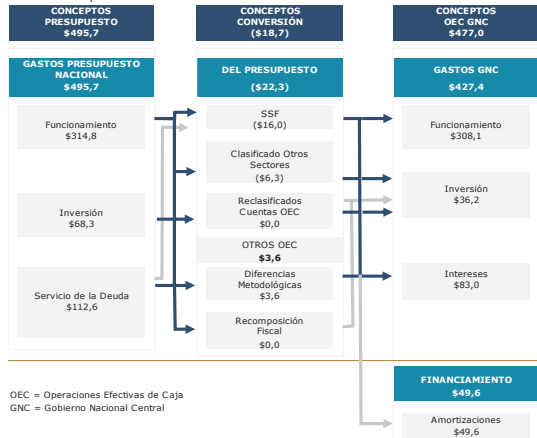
CONCEPTOS PRESUPUESTO
$495,7

CONCEPTOS CONVERSIÓN
($18,7)

CONCEPTOS OEC GNC
$477,0

GASTOS PRESUPUESTO NACIONAL
$495,7

Funcionamiento
$314,8

Inversión
$68,3

Servicio de la Deuda
$112,6

DEL PRESUPUESTO
($22,3)

SSF
($16,0)

Clasificado Otros Sectores
($6,3)

Reclasificados Cuentas OEC
$0,0

OTROS OEC
$3,6

Diferencias Metodológicas
$3,6

Recomposición Fiscal
$0,0

GASTOS GNC
$427,4

Funcionamiento
$308,1

Inversión
$36,2

Intereses
$83,0

FINANCIAMIENTO
$49,6

Amortizaciones
$49,6

OEC = Operaciones Efectivas de Caja
GNC = Gobierno Nacional Central